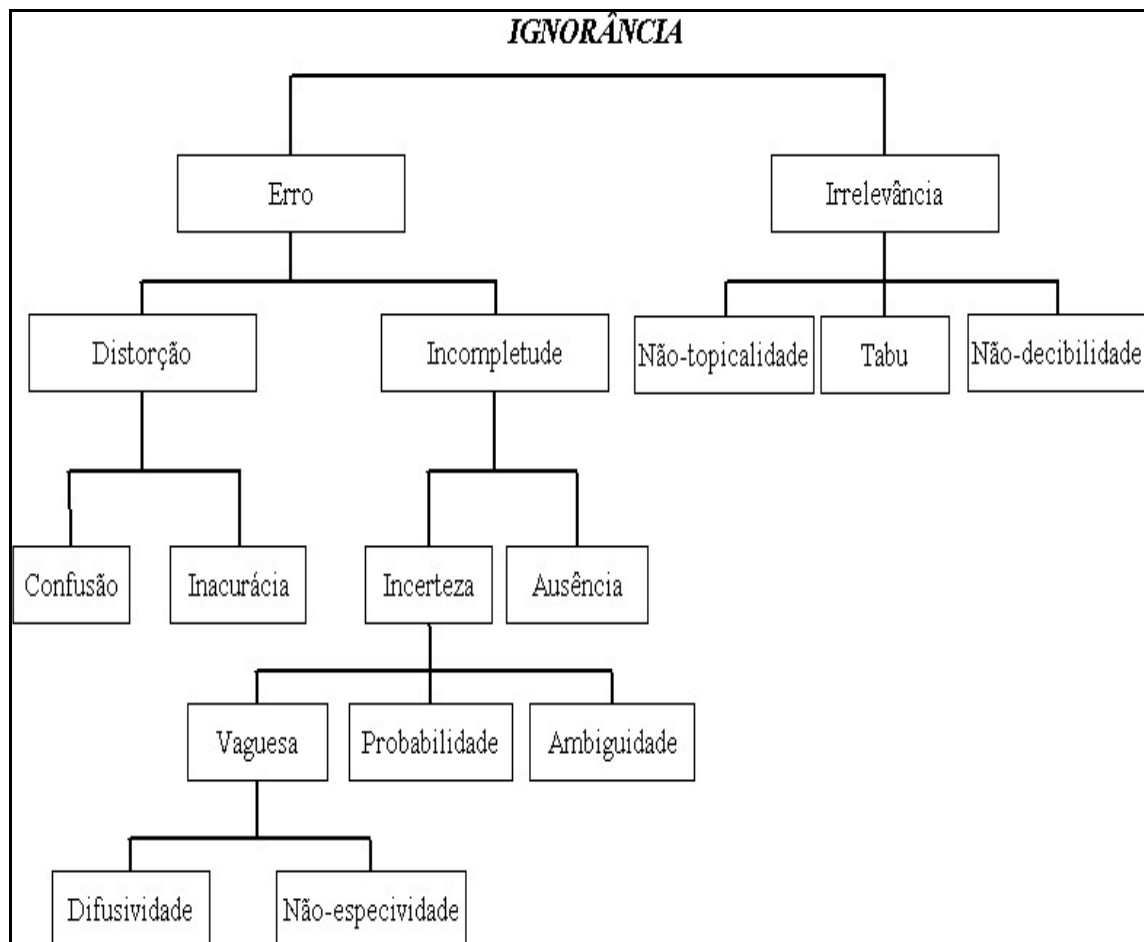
IGNORÂNCIA

Erro

Irrelevância

Distorção

Incompletude

Não-topicalidade

Tabu

Não-decibilidade

Confusão

Inacurácia

Incerteza

Ausência

Vaguesa

Probabilidade

Ambiguidade

Difusividade

Não-especividade